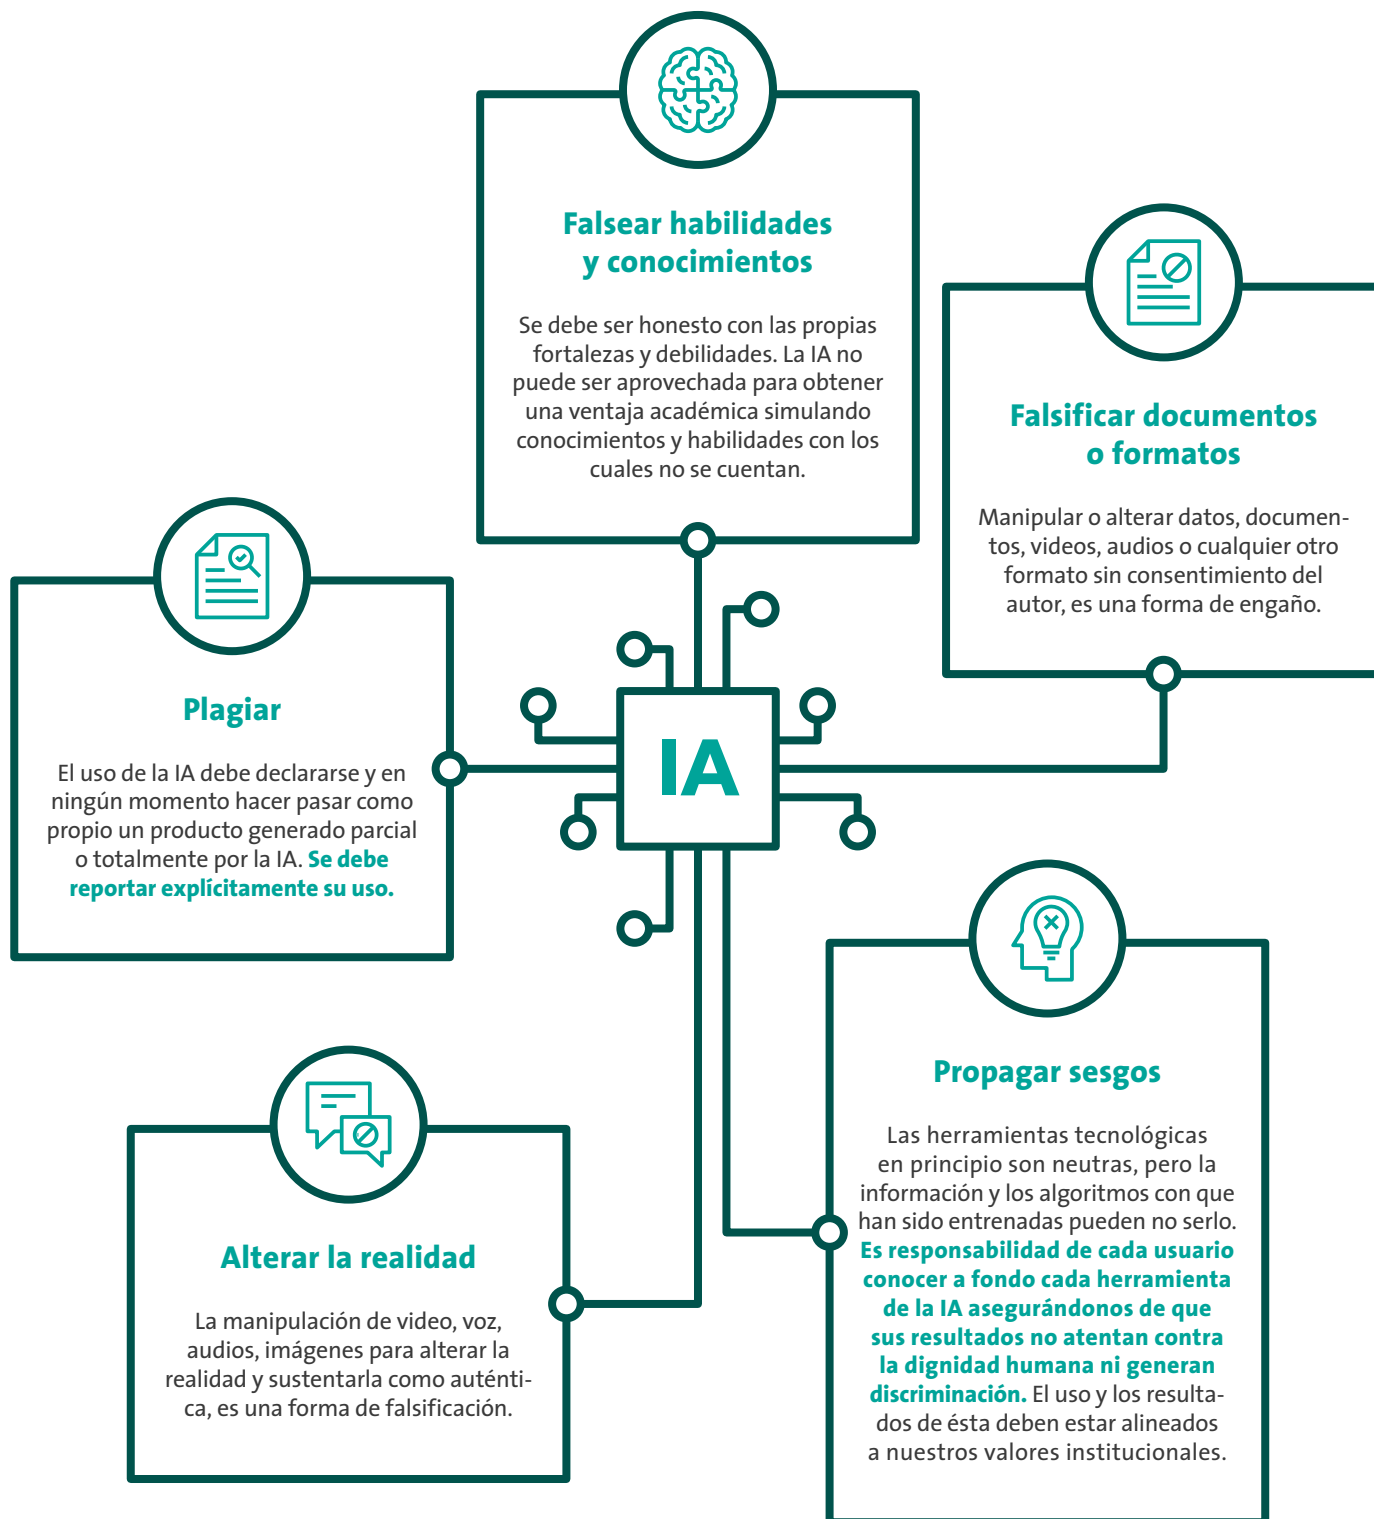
Falsear habilidades y conocimientos

Se debe ser honesto con las propias fortalezas y debilidades. La IA no puede ser aprovechada para obtener una ventaja académica simulando conocimientos y habilidades con los cuales no se cuentan.

Falsificar documentos o formatos

Manipular o alterar datos, documentos, videos, audios o cualquier otro formato sin consentimiento del autor, es una forma de engaño.

Plagiar

El uso de la IA debe declararse y en ningún momento hacer pasar como propio un producto generado parcial o totalmente por la IA. Se debe reportar explícitamente su uso.

IA

Propagar sesgos

Las herramientas tecnológicas en principio son neutras, pero la información y los algoritmos con que han sido entrenadas pueden no serlo. Es responsabilidad de cada usuario conocer a fondo cada herramienta de la IA asegurándonos de que sus resultados no atentan contra la dignidad humana ni generan discriminación. El uso y los resultados de ésta deben estar alineados a nuestros valores institucionales.

Alterar la realidad

La manipulación de video, voz, audios, imágenes para alterar la realidad y sustentarla como auténtica, es una forma de falsificación.